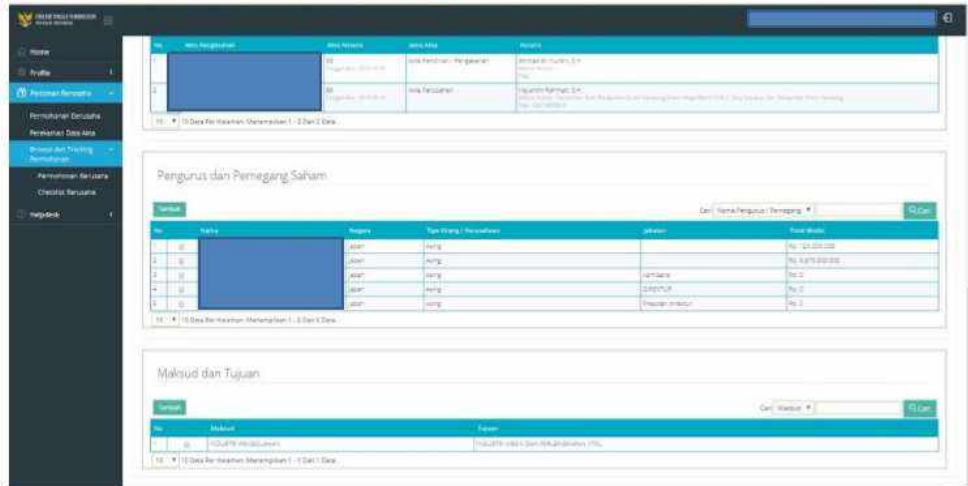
Home
Profile
Perizinan Berusaha
Permohonan Berusaha
Perekaman Data Akta
Browse dan Tracking Permohonan
Permohonan Berusaha
Checklist Berusaha
Helpdesk

| No | Akta Pengesahan | Akta Notaris | Jenis Akta | Notaris |
|---|---|---|---|---|
| 1 | | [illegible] | Akta Pendirian / Pengesahan | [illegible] |
| 2 | | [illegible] | Akta Perubahan | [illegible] |

10 ▼ 10 Data Per Halaman. Menampilkan 1 - 2 Dari 2 Data.

Pengurus dan Pemegang Saham

Tambah

Cari Nama Pengurus / Pemegang ▼ Cari

| No | | Nama | Negara | Tipe Orang / Perusahaan | Jabatan | Total Modal |
|---|---|---|---|---|---|---|
| 1 | | | Jepang | Asing | | Rp. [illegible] |
| 2 | | | Jepang | Asing | | Rp. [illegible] |
| 3 | | | Jepang | Asing | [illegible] | Rp. 0 |
| 4 | | | Jepang | Asing | DIREKTUR | Rp. 0 |
| 5 | | | Jepang | Asing | Presiden Direktur | Rp. 0 |

10 ▼ 10 Data Per Halaman. Menampilkan 1 - 5 Dari 5 Data.

Maksud dan Tujuan

Tambah

Cari Maksud ▼ Cari

| No | | Maksud | Tujuan |
|---|---|---|---|
| 1 | | INDUSTRI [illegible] | INDUSTRI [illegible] |

10 ▼ 10 Data Per Halaman. Menampilkan 1 - 1 Dari 1 Data.